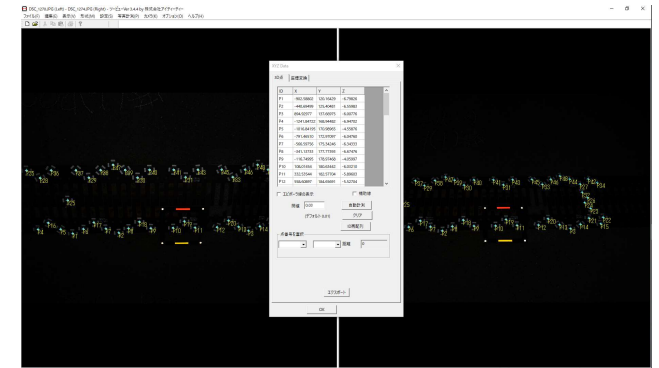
DSC_0214.JPG (Left) - DSC_0214.JPG (Right) - ツービュー Ver 3.4.4 by 株式会社アイサーチー

ファイル(F) 編集(E) 表示(V) 作成(M) 設定(S) 写真計測(P) 3D(D) オプション(O) ヘルプ(H)

XYZ Data

XYZ 座標変換

| ID | X | Y | Z |
|---|---|---|---|
| P1 | -902.58860 | 125.95629 | -6.79826 |
| P2 | -442.60490 | 125.80401 | -6.55893 |
| P3 | -806.02577 | 127.60075 | -6.90779 |
| P4 | -1241.84722 | 168.99462 | -6.94792 |
| P5 | -1016.84155 | 170.00605 | -6.55876 |
| P6 | -791.46615 | 170.97097 | -6.04766 |
| P7 | -566.55756 | 171.56245 | -6.34533 |
| P8 | -341.15733 | 177.77856 | -6.67476 |
| P9 | -116.74985 | 173.95958 | -6.05587 |
| P10 | 108.01668 | 180.83443 | -6.09218 |
| P11 | 332.13544 | 182.57704 | -5.89683 |
| P12 | 556.42897 | 184.09491 | -5.52794 |

エピポーラ線を表示

標準値

間隔 0.00

(デフォルト 0.01)

自動計測

クリア

位置配列

点番号を選択

距離 0

エクスポート

OK

P28 P29 P30 P31 P32 P33 P34 P35 P36 P25 P26 P1 P2 P3 P4 P5 P6 P7 P8 P9 P10 P11 P12 P20 P21 P22 P23